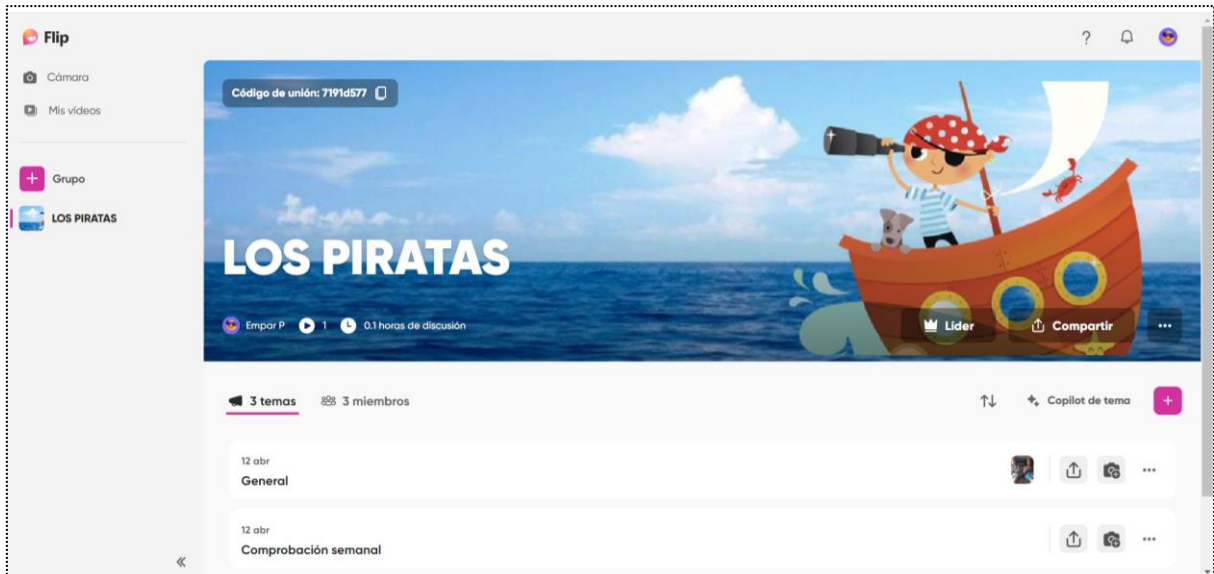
Flip

?

Cámara

Mis vídeos

Grupo

LOS PIRATAS

«

Código de unión: 7191d577

LOS PIRATAS

Empar P 1 0.1 horas de discusión

Líder

Compartir

...

3 temas

3 miembros

Copilot de tema

+

12 abr
General

...

12 abr
Comprobación semanal

...